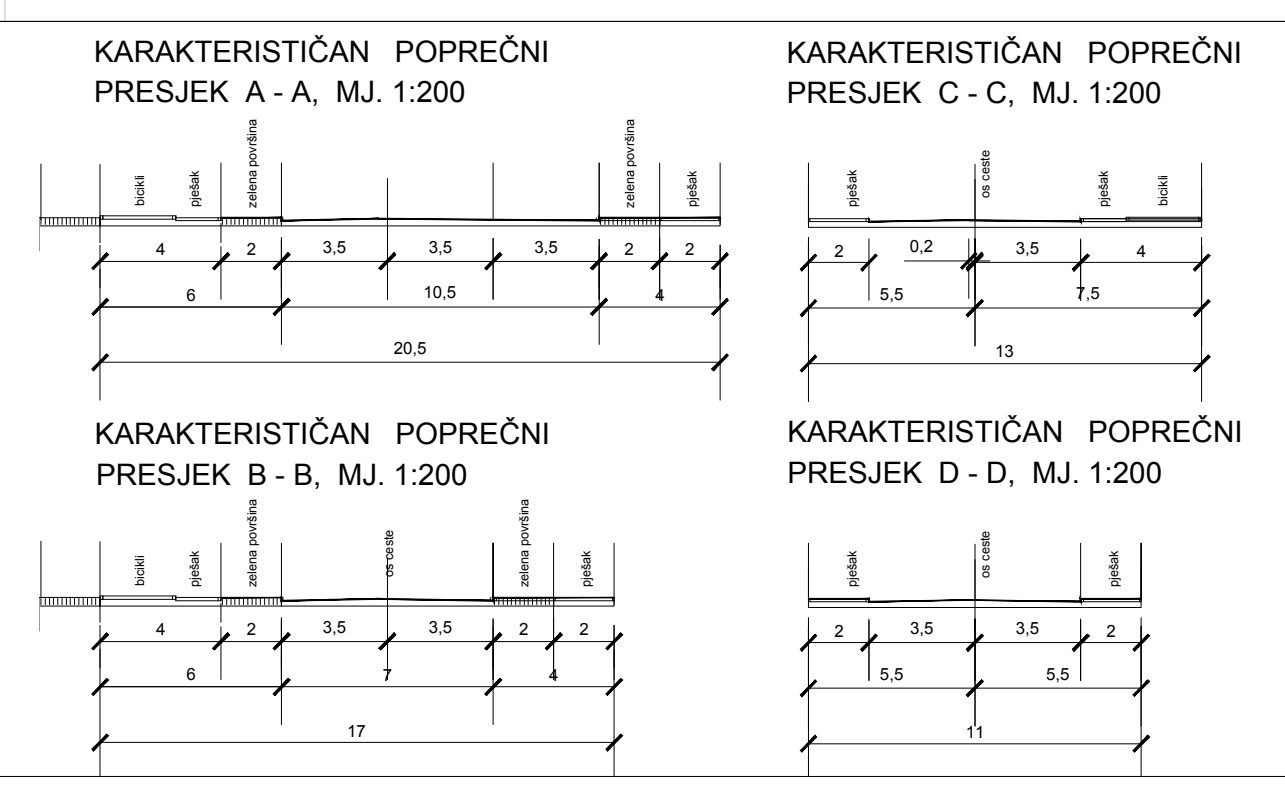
KARAKTERISTIČAN POPREČNI PRESJEK A - A, MJ. 1:200

bicikli
pješak
zelena površina
zelena površina
pješak

4
2
3,5
3,5
3,5
2
2

6
10,5
4

20,5

KARAKTERISTIČAN POPREČNI PRESJEK C - C, MJ. 1:200

pješak
os ceste
pješak
bicikli

2
0,2
3,5
4

5,5
7,5

13

KARAKTERISTIČAN POPREČNI PRESJEK B - B, MJ. 1:200

bicikli
pješak
zelena površina
os ceste
zelena površina
pješak

4
2
3,5
3,5
2
2

6
7
4

17

KARAKTERISTIČAN POPREČNI PRESJEK D - D, MJ. 1:200

pješak
os ceste
pješak

2
3,5
3,5
2

5,5
5,5

11